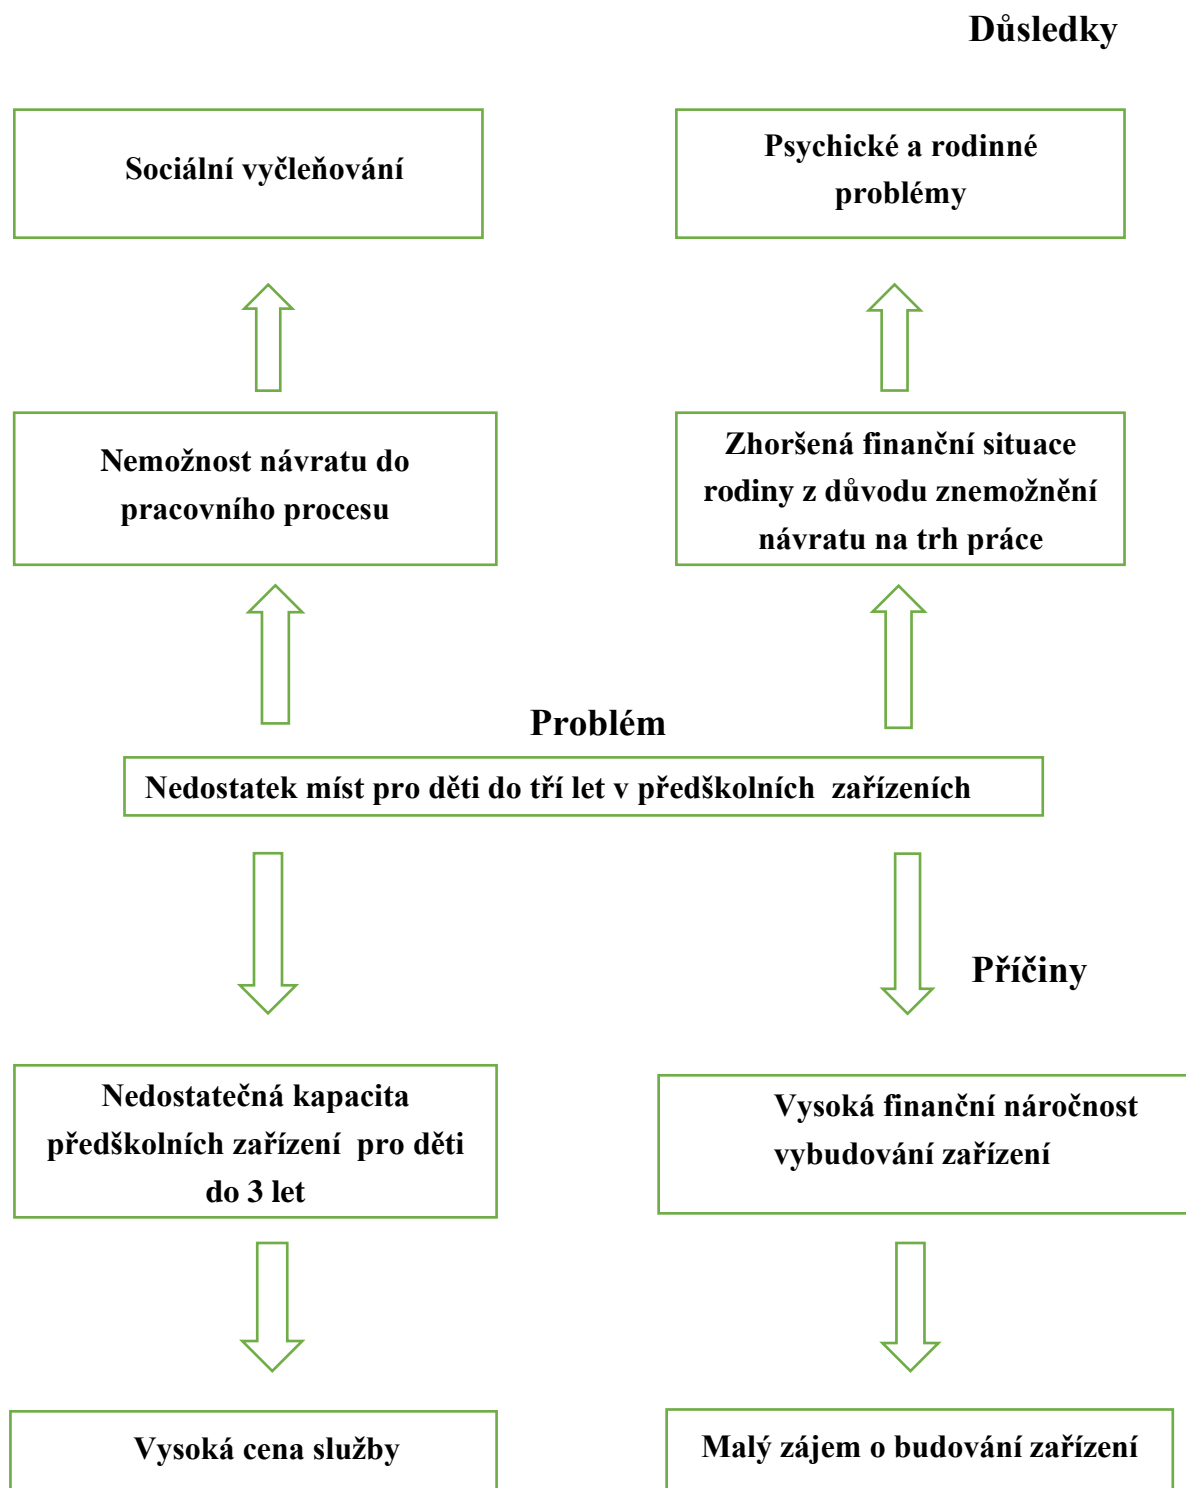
Důsledky

Sociální vyčleňování

Psychické a rodinné problémy

Nemožnost návratu do pracovního procesu

Zhoršená finanční situace rodiny z důvodu znemožnění návratu na trh práce

Problém

Nedostatek míst pro děti do tří let v předškolních zařízeních

Příčiny

Nedostatečná kapacita předškolních zařízení pro děti do 3 let

Vysoká finanční náročnost vybudování zařízení

Vysoká cena služby

Malý zájem o budování zařízení